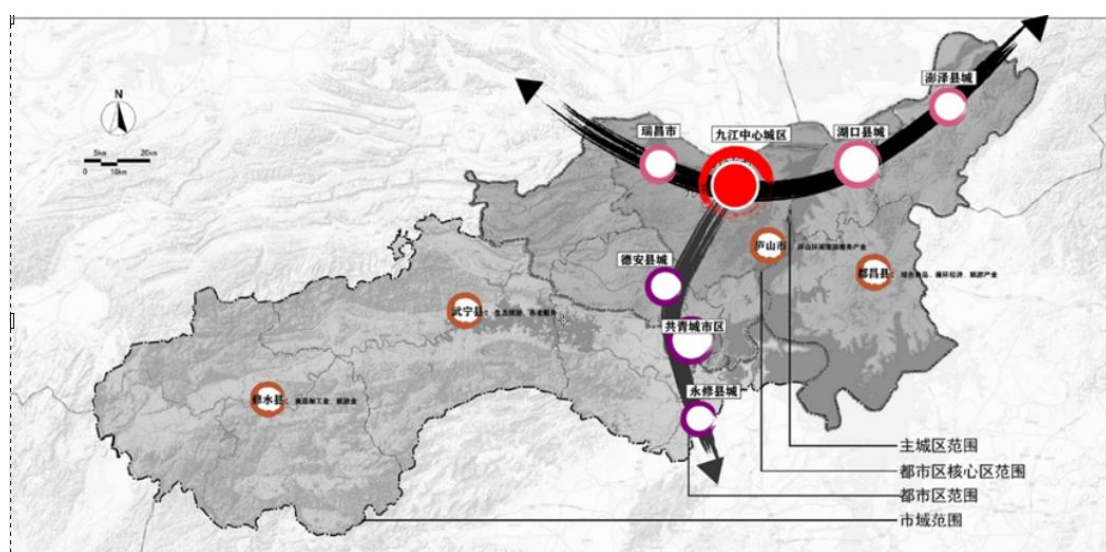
N

5km 20km
0 10km

瑞昌市

九江中心城区

湖口县城

彭泽县城

庐山市 庐山环湖旅游服务产业

都昌县 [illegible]

德安县城

武宁县 生态旅游、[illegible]

共青城市区

修水县 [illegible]

永修县城

主城区范围

都市区核心区范围

都市区范围

市域范围